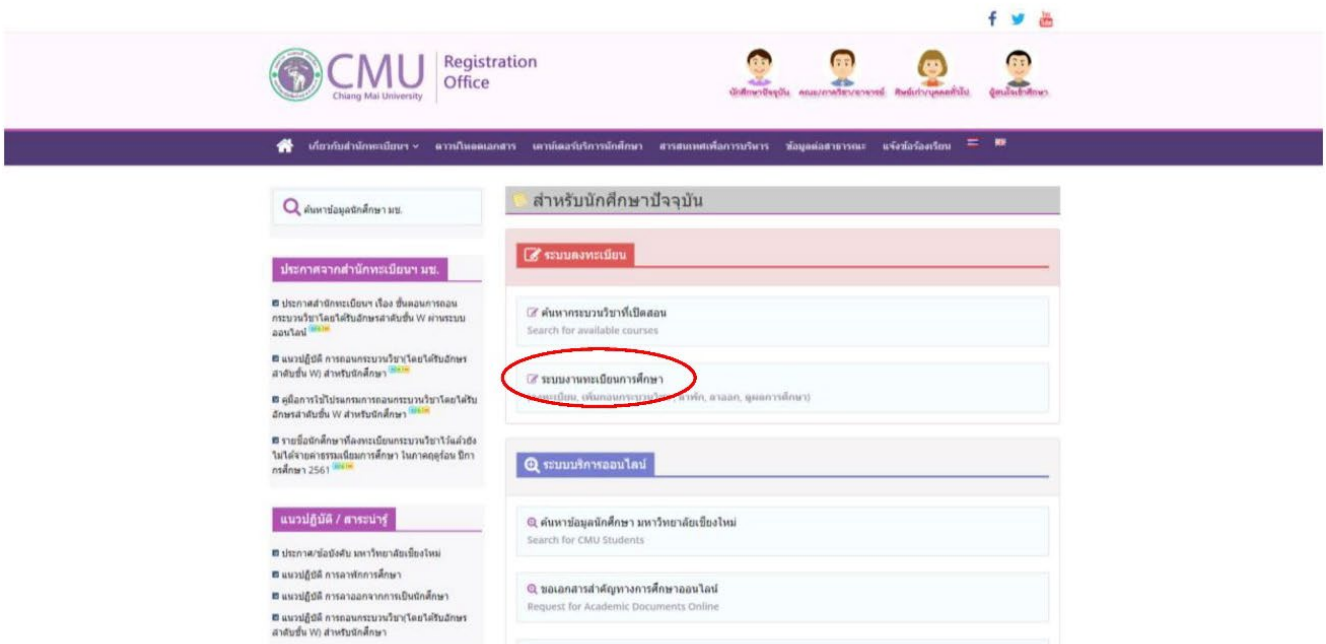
CMU Chiang Mai University Registration Office

นักศึกษาปัจจุบัน คณะ/ภาควิชา/อาจารย์ ศิษย์เก่า/บุคคลทั่วไป ผู้สนใจเข้าศึกษา

เกี่ยวกับสำนักทะเบียนฯ ดาวน์โหลดเอกสาร เคาน์เตอร์บริการนักศึกษา สารสนเทศเพื่อการบริหาร ข้อมูลต่อสาธารณะ แจ้งข้อร้องเรียน

ค้นหาข้อมูลนักศึกษา มช.

ประกาศจากสำนักทะเบียนฯ มช.

ประกาศสำนักทะเบียนฯ เรื่อง ขั้นตอนการถอนกระบวนวิชาโดยได้รับอักษรลำดับขั้น W ผ่านระบบออนไลน์ NEW

แนวปฏิบัติ การถอนกระบวนวิชา(โดยได้รับอักษรลำดับขั้น W) สำหรับนักศึกษา NEW

คู่มือการใช้โปรแกรมการถอนกระบวนวิชาโดยได้รับอักษรลำดับขั้น W สำหรับนักศึกษา NEW

รายชื่อนักศึกษาที่ลงทะเบียนกระบวนวิชาไว้แล้วยังไม่ได้จ่ายค่าธรรมเนียมการศึกษา ในภาคฤดูร้อน ปีการศึกษา 2561 NEW

แนวปฏิบัติ / สาระน่ารู้

ประกาศ/ข้อบังคับ มหาวิทยาลัยเชียงใหม่
แนวปฏิบัติ การลาพักการศึกษา
แนวปฏิบัติ การลาออกจากการเป็นนักศึกษา
แนวปฏิบัติ การถอนกระบวนวิชา(โดยได้รับอักษรลำดับขั้น W) สำหรับนักศึกษา

สำหรับนักศึกษาปัจจุบัน

ระบบลงทะเบียน

ค้นหากระบวนวิชาที่เปิดสอน
Search for available courses

ระบบงานทะเบียนการศึกษา
(ลงทะเบียน, เพิ่มถอนกระบวนวิชา, ลาพัก, ลาออก, ดูผลการศึกษา)

ระบบบริการออนไลน์

ค้นหาข้อมูลนักศึกษา มหาวิทยาลัยเชียงใหม่
Search for CMU Students

ขอเอกสารสำคัญทางการศึกษาออนไลน์
Request for Academic Documents Online